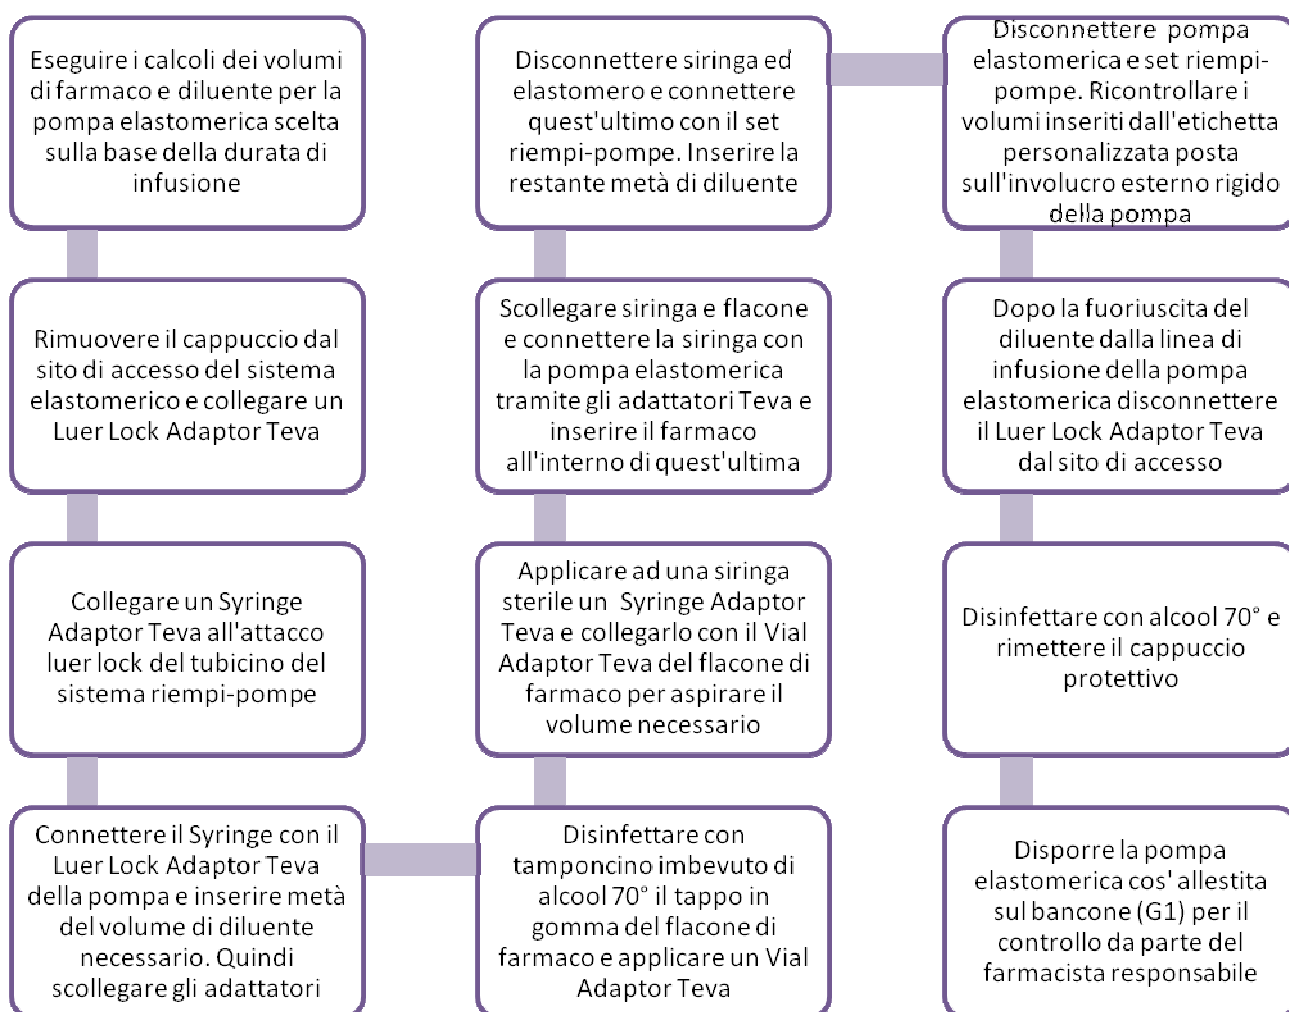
Eseguire i calcoli dei volumi di farmaco e diluente per la pompa elastomerica scelta sulla base della durata di infusione

Rimuovere il cappuccio dal sito di accesso del sistema elastomerico e collegare un Luer Lock Adaptor Teva

Collegare un Syringe Adaptor Teva all'attacco luer lock del tubicino del sistema riempi-pompe

Connettere il Syringe con il Luer Lock Adaptor Teva della pompa e inserire metà del volume di diluente necessario. Quindi scollegare gli adattatori

Disinfettare con tamponcino imbevuto di alcool 70° il tappo in gomma del flacone di farmaco e applicare un Vial Adaptor Teva

Applicare ad una siringa sterile un Syringe Adaptor Teva e collegarlo con il Vial Adaptor Teva del flacone di farmaco per aspirare il volume necessario

Scollegare siringa e flacone e connettere la siringa con la pompa elastomerica tramite gli adattatori Teva e inserire il farmaco all'interno di quest'ultima

Disconnettere siringa ed elastomero e connettere quest'ultimo con il set riempi-pompe. Inserire la restante metà di diluente

Disconnettere pompa elastomerica e set riempi-pompe. Ricontrollare i volumi inseriti dall'etichetta personalizzata posta sull'involucro esterno rigido della pompa

Dopo la fuoriuscita del diluente dalla linea di infusione della pompa elastomerica disconnettere il Luer Lock Adaptor Teva dal sito di accesso

Disinfettare con alcool 70° e rimettere il cappuccio protettivo

Disporre la pompa elastomerica cos' allestita sul bancone (G1) per il controllo da parte del farmacista responsabile